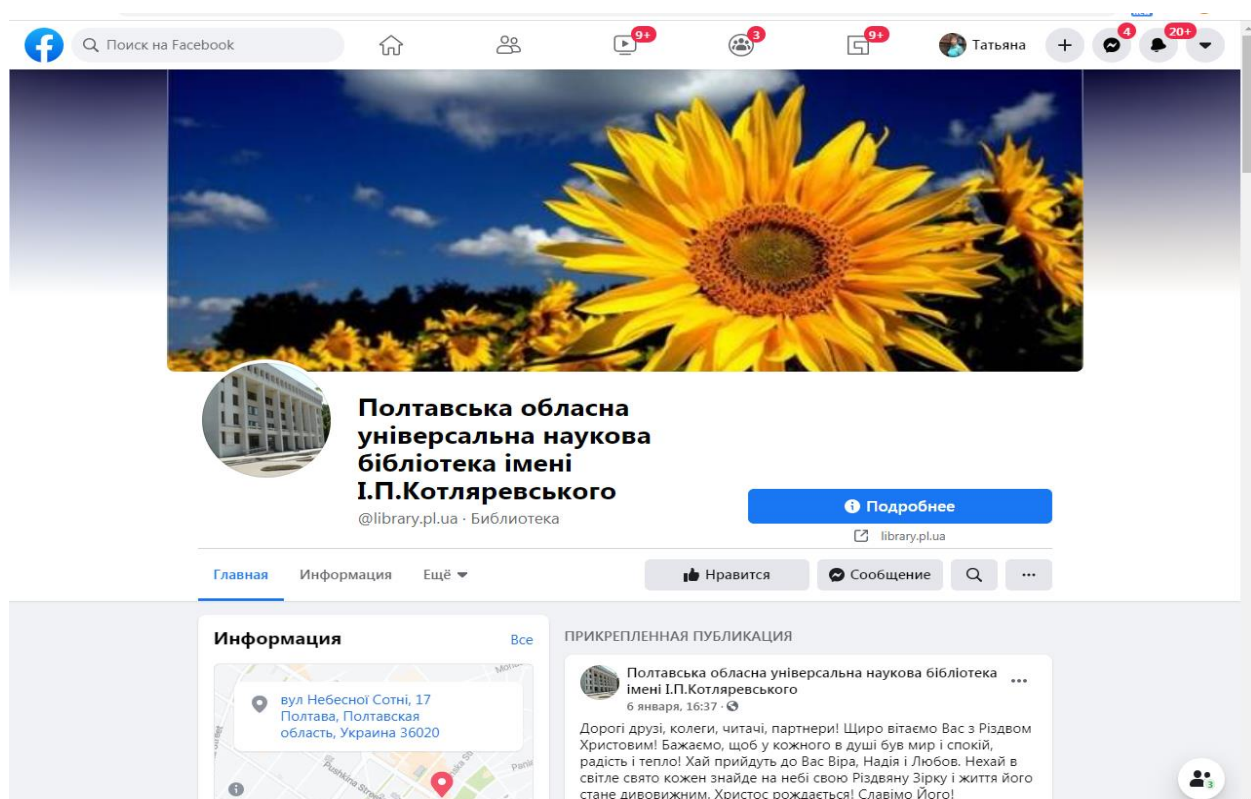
Поиск на Facebook

9+

3

9+

Татьяна

4

20+

Полтавська обласна універсальна наукова бібліотека імені І.П.Котляревського

@library.pl.ua · Библиотека

Подробнее

library.pl.ua

Главная Информация Ещё

Нравится Сообщение

Информация

Все

вул Небесної Сотні, 17 Полтава, Полтавская область, Украина 36020

Pushkina Street

ПРИКРЕПЛЕННАЯ ПУБЛИКАЦИЯ

Полтавська обласна універсальна наукова бібліотека імені І.П.Котляревського

6 января, 16:37 ·

Дорогі друзі, колеги, читачі, партнери! Щиро вітаємо Вас з Різдвом Христовим! Бажаємо, щоб у кожного в душі був мир і спокій, радість і тепло! Хай прийдуть до Вас Віра, Надія і Любов. Нехай в світле свято кожен знайде на небі свою Різдвяну Зірку і життя його стане дивовижним. Христос рождається! Славімо Його!

3